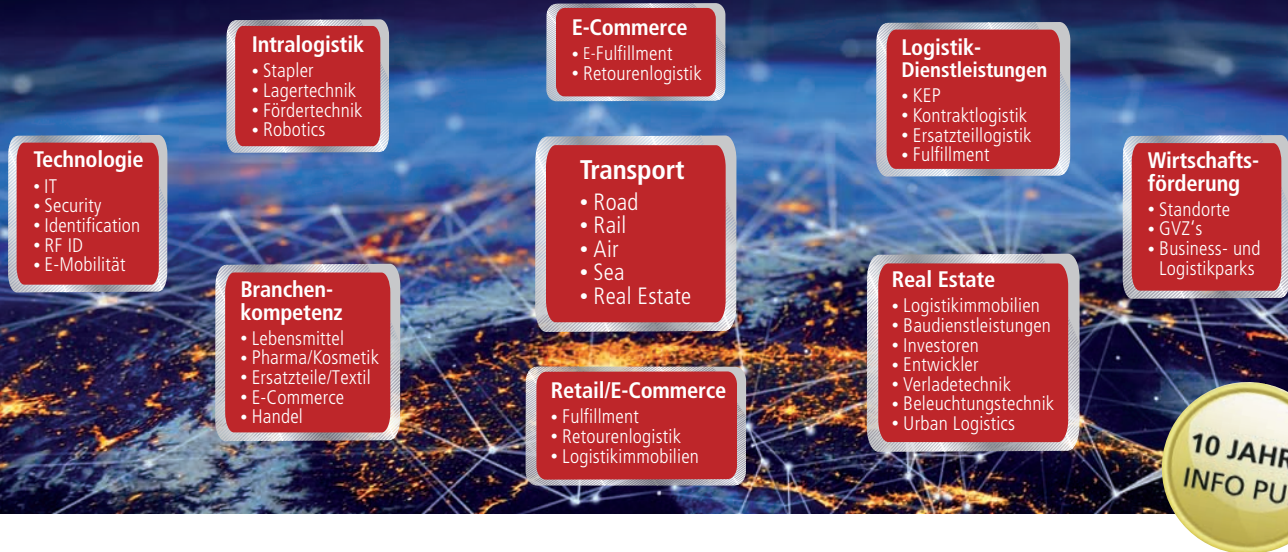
E-Commerce
• E-Fulfillment
• Retourenlogistik

Intralogistik
• Stapler
• Lagertechnik
• Fördertechnik
• Robotics

Logistik-Dienstleistungen
• KEP
• Kontraktlogistik
• Ersatzteillogistik
• Fulfillment

Technologie
• IT
• Security
• Identification
• RF ID
• E-Mobilität

Transport
• Road
• Rail
• Air
• Sea
• Real Estate

Wirtschaftsförderung
• Standorte
• GVZ's
• Business- und Logistikparks

Branchenkompetenz
• Lebensmittel
• Pharma/Kosmetik
• Ersatzteile/Textil
• E-Commerce
• Handel

Real Estate
• Logistikimmobilien
• Baudienstleistungen
• Investoren
• Entwickler
• Verladetechnik
• Beleuchtungstechnik
• Urban Logistics

Retail/E-Commerce
• Fulfillment
• Retourenlogistik
• Logistikimmobilien

10 JAHR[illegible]
INFO PU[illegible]